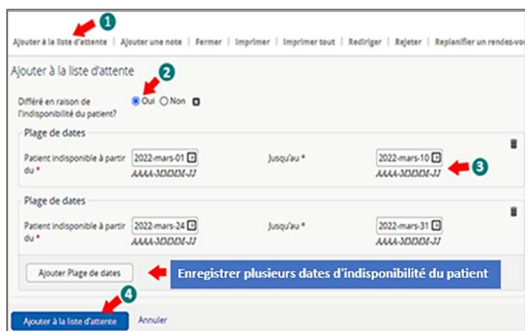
1

Ajouter à la liste d'attente | Ajouter une note | Fermer | Imprimer | Imprimer tout | Rediriger | Rejeter | Replanifier un rendez-vou

Ajouter à la liste d'attente

2

Différé en raison de l'indisponibilité du patient? Oui Non

Plage de dates

Patient indisponible à partir du * 2022-mars-01 AAAA-MMMM-JJ

Jusqu'au * 2022-mars-10 AAAA-MMMM-JJ

3

Plage de dates

Patient indisponible à partir du * 2022-mars-24 AAAA-MMMM-JJ

Jusqu'au * 2022-mars-31 AAAA-MMMM-JJ

Ajouter Plage de dates

Enregistrer plusieurs dates d'indisponibilité du patient

4

Ajouter à la liste d'attente Annuler